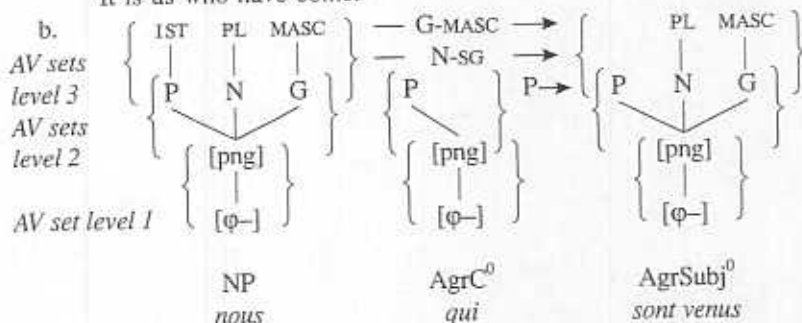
It is us who have come

b.

AV sets level 3

AV sets level 2

AV set level 1

1ST PL MASC

P N G

[png]

[φ–]

— G-MASC →

— N-SG →

P

[png]

[φ–]

P→

PL MASC

P N G

[png]

[φ–]

NP
*nous*

AgrC$^0$
*qui*

AgrSubj$^0$
*sont venus*